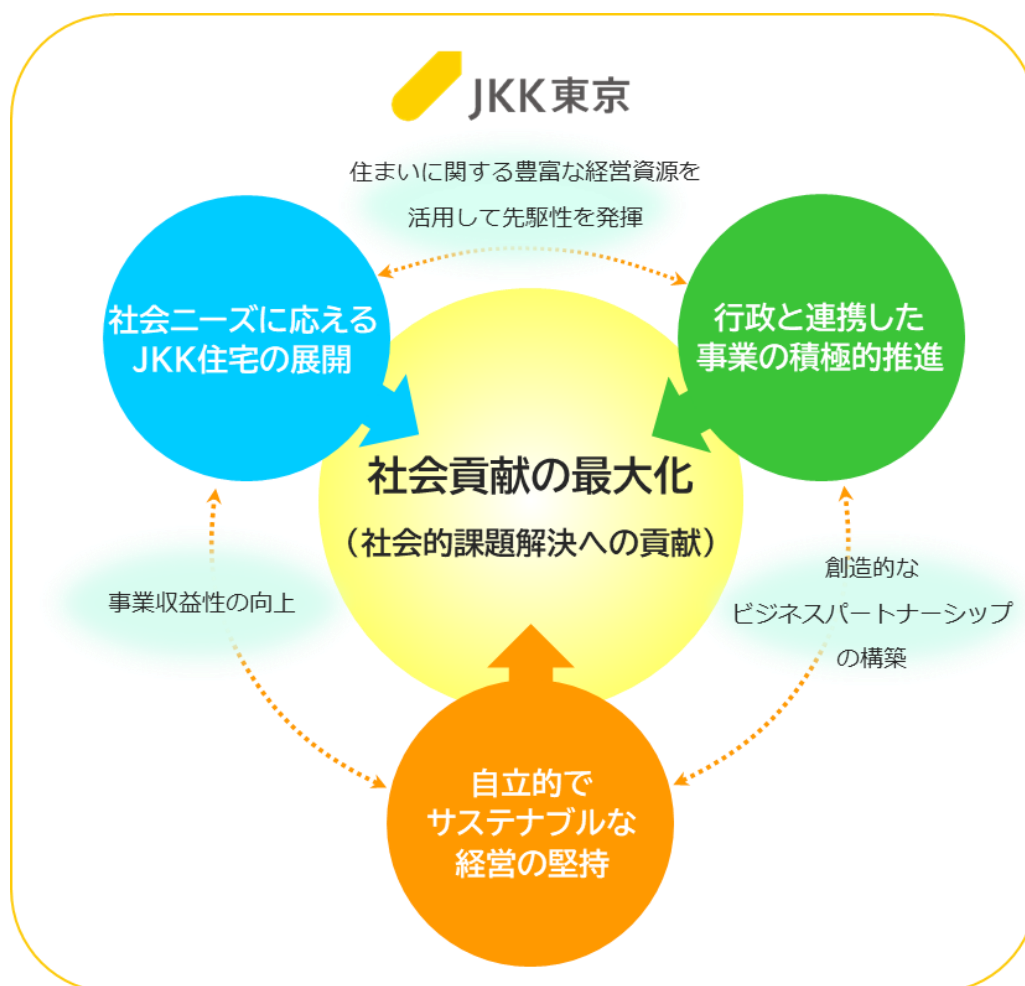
JKK東京

住まいに関する豊富な経営資源を
活用して先駆性を発揮

社会ニーズに応える
JKK住宅の展開

行政と連携した
事業の積極的推進

社会貢献の最大化
（社会的課題解決への貢献）

事業収益性の向上

創造的な
ビジネスパートナーシップ
の構築

自立的で
サステナブルな
経営の堅持